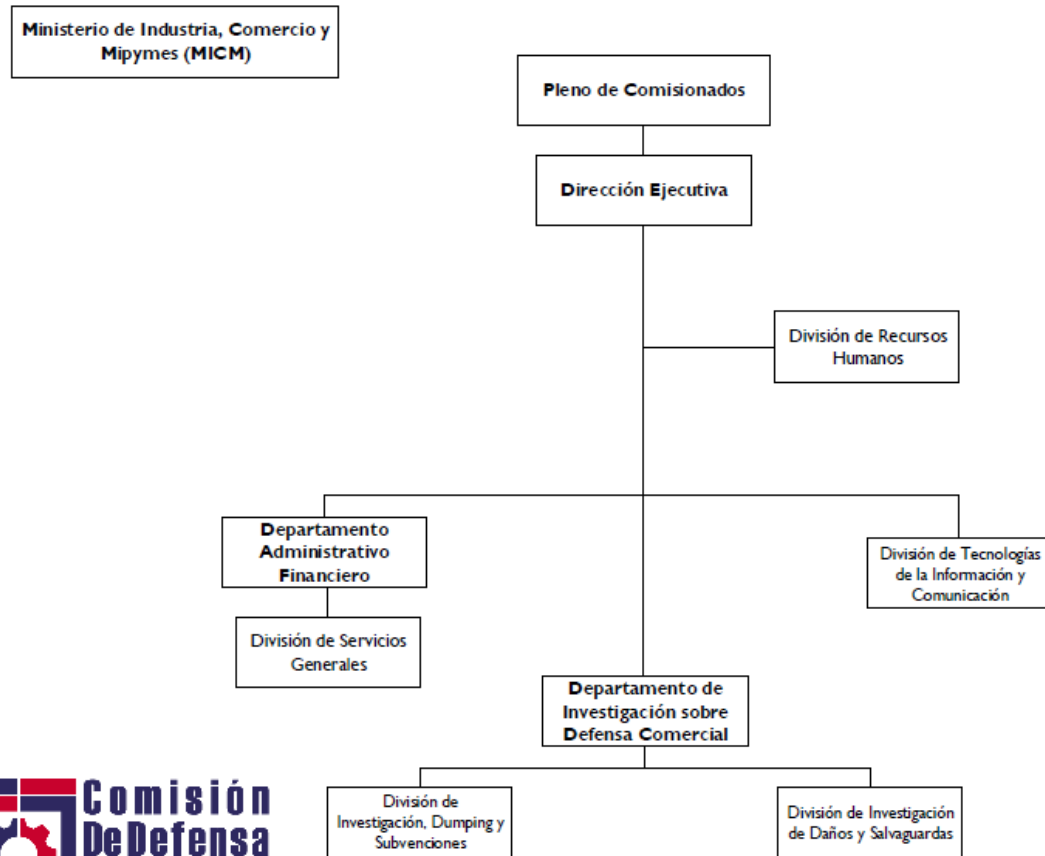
Ministerio de Industria, Comercio y Mipymes (MICM)

Pleno de Comisionados

Dirección Ejecutiva

División de Recursos Humanos

Departamento Administrativo Financiero

División de Tecnologías de la Información y Comunicación

División de Servicios Generales

Departamento de Investigación sobre Defensa Comercial

División de Investigación, Dumping y Subvenciones

División de Investigación de Daños y Salvaguardas

Comisión DeDefensa